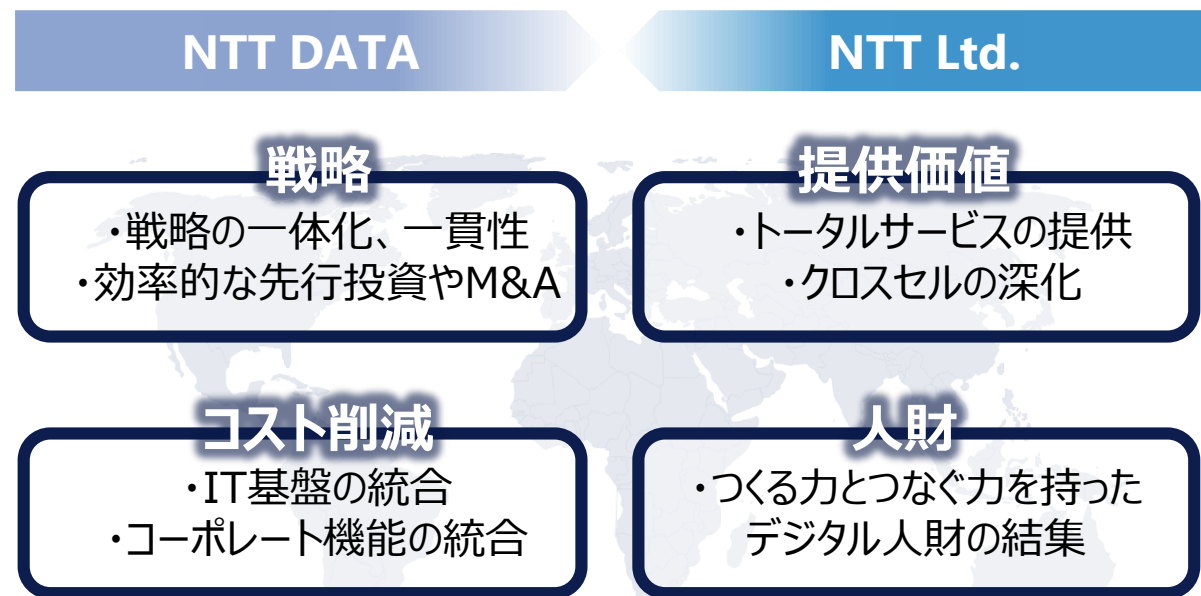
NTT DATA

NTT Ltd.

戦略

・戦略の一体化、一貫性
・効率的な先行投資やM&A

提供価値

・トータルサービスの提供
・クロスセルの深化

コスト削減

・IT基盤の統合
・コーポレート機能の統合

人財

・つくる力とつなぐ力を持ったデジタル人財の結集